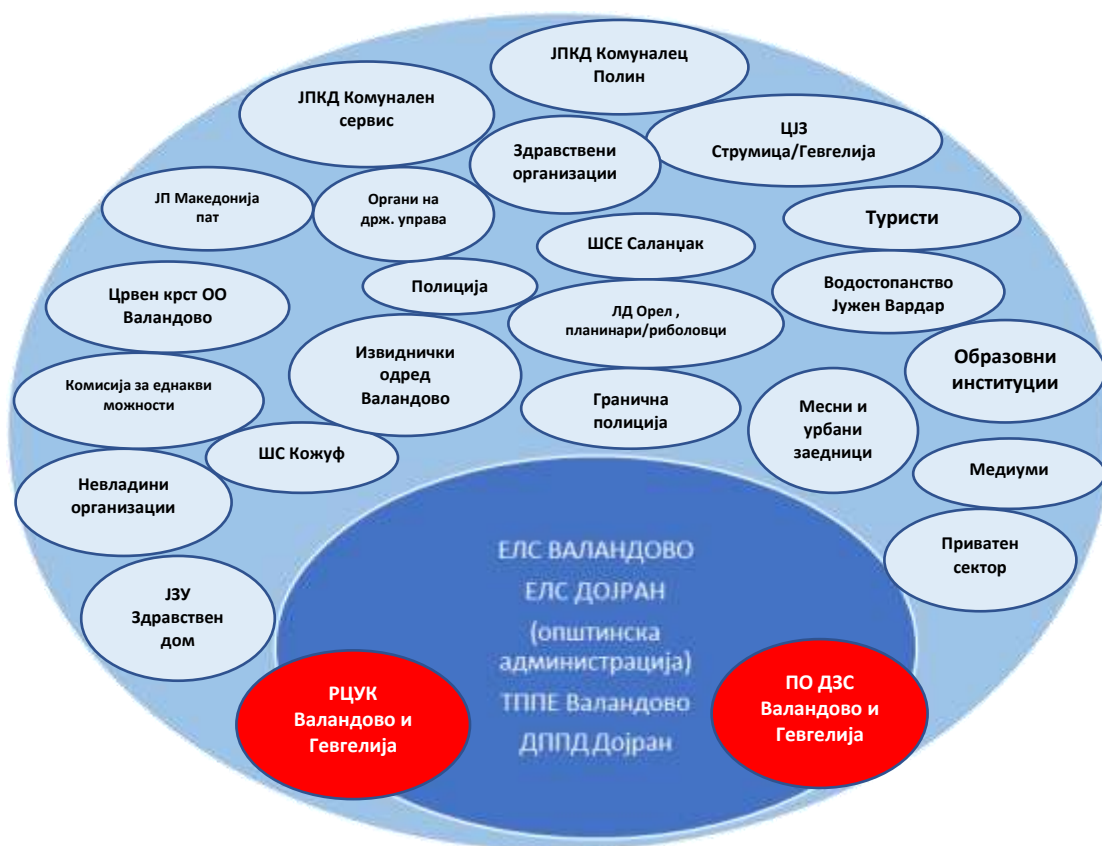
ЈПКД Комуналец Полин

ЈПКД Комунален сервис

ЦЈЗ Струмица/Гевгелија

Здравствени организации

ЈП Македонија пат

Органи на држ. управа

Туристи

ШСЕ Саланџак

Водостопанство Јужен Вардар

Полиција

Црвен крст ОО Валандово

ЛД Орел , планинари/риболовци

Извиднички одред Валандово

Образовни институции

Комисија за еднакви можности

Гранична полиција

Месни и урбани заедници

ШС Кожуф

Медиуми

Невладини организации

Приватен сектор

ЈЗУ Здравствен дом

ЕЛС ВАЛАНДОВО
ЕЛС ДОЈРАН
(општинска администрација)
ТППЕ Валандово
ДППД Дојран

РЦУК Валандово и Гевгелија

ПО ДЗС Валандово и Гевгелија